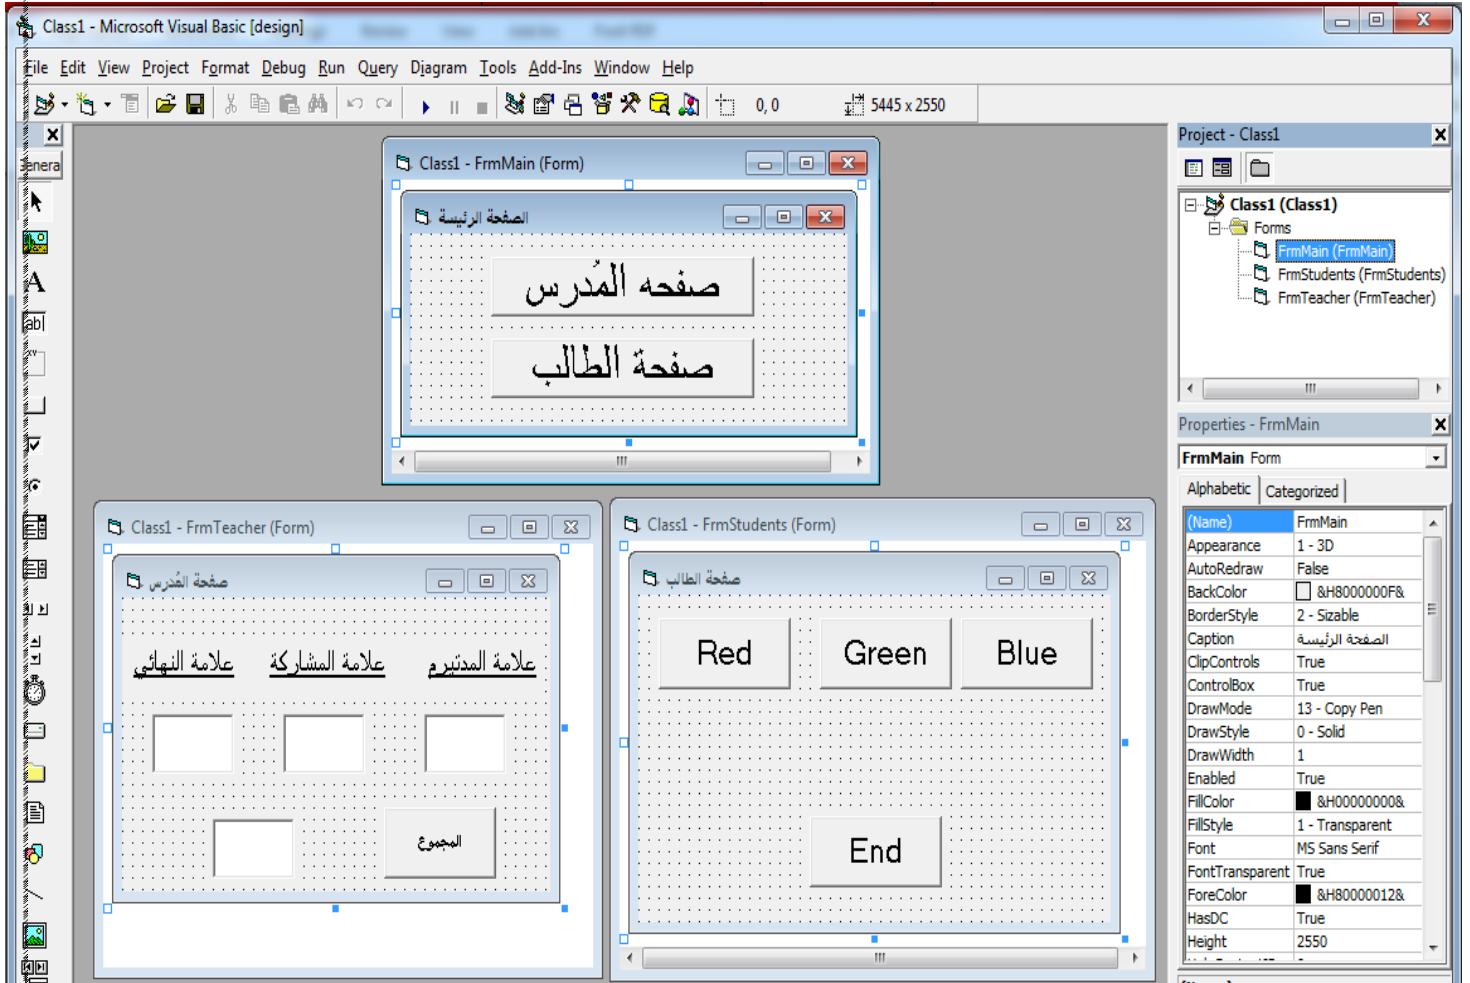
Class1 - Microsoft Visual Basic [design]

File Edit View Project Format Debug Run Query Diagram Tools Add-Ins Window Help

0, 0

5445 x 2550

enera

Class1 - FrmMain (Form)

الصفحة الرئيسة

صفحه المُدرس

صفحة الطالب

Class1 - FrmTeacher (Form)

صفحة المُدرس

علامة النهائي

علامة المشاركة

علامة المدتيرم

المجموع

Class1 - FrmStudents (Form)

صفحة الطالب

Red

Green

Blue

End

Project - Class1

Class1 (Class1)

Forms

FrmMain (FrmMain)

FrmStudents (FrmStudents)

FrmTeacher (FrmTeacher)

Properties - FrmMain

FrmMain Form

Alphabetic

Categorized

| | |
|---|---|
| (Name) | FrmMain |
| Appearance | 1 - 3D |
| AutoRedraw | False |
| BackColor | &H8000000F& |
| BorderStyle | 2 - Sizable |
| Caption | الصفحة الرئيسة |
| ClipControls | True |
| ControlBox | True |
| DrawMode | 13 - Copy Pen |
| DrawStyle | 0 - Solid |
| DrawWidth | 1 |
| Enabled | True |
| FillColor | &H00000000& |
| FillStyle | 1 - Transparent |
| Font | MS Sans Serif |
| FontTransparent | True |
| ForeColor | &H80000012& |
| HasDC | True |
| Height | 2550 |